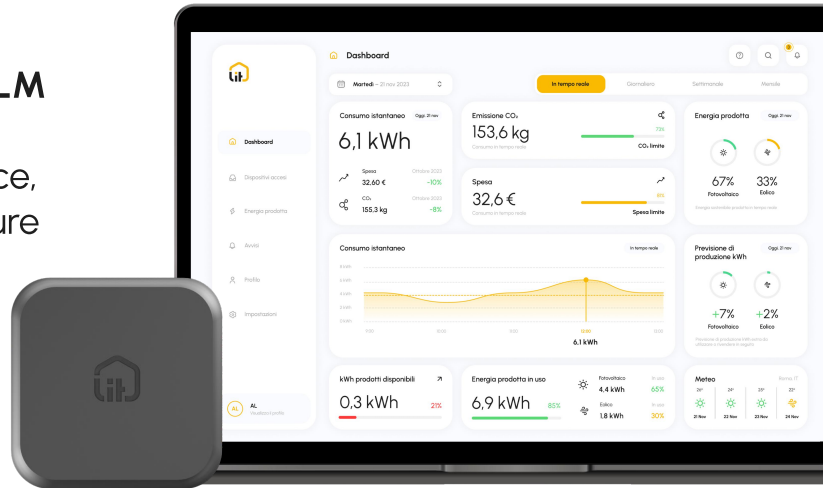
LM

ce,
ure

Dashboard

Martedì – 21 nov 2023

In tempo reale
Giornaliero
Settimanale
Mensile

Dashboard
Dispositivi accesi
Energia prodotta
Avvisi
Profilo
Impostazioni

AL
Visualizza profilo

Consumo istantaneo
Oggi, 21 nov
6,1 kWh
Spesa
32,60 €
Ottobre 2023
-10%
$CO_2$
155,3 kg
Ottobre 2023
-8%

Emissione $CO_2$
153,6 kg
Consumo in tempo reale
73%
$CO_2$ limite

Spesa
32,6 €
Consumo in tempo reale
81%
Spesa limite

Energia prodotta
Oggi, 21 nov
67%
Fotovoltaico
33%
Eolico

Consumo istantaneo
In tempo reale
6,1 kWh

Previsione di produzione kWh
Oggi, 21 nov
+7%
Fotovoltaico
+2%
Eolico

kWh prodotti disponibili
0,3 kWh
21%

Energia prodotta in uso
6,9 kWh
85%
Fotovoltaico
4,4 kWh
65%
Eolico
1,8 kWh
30%

Meteo
21 Nov
22 Nov
23 Nov
24 Nov